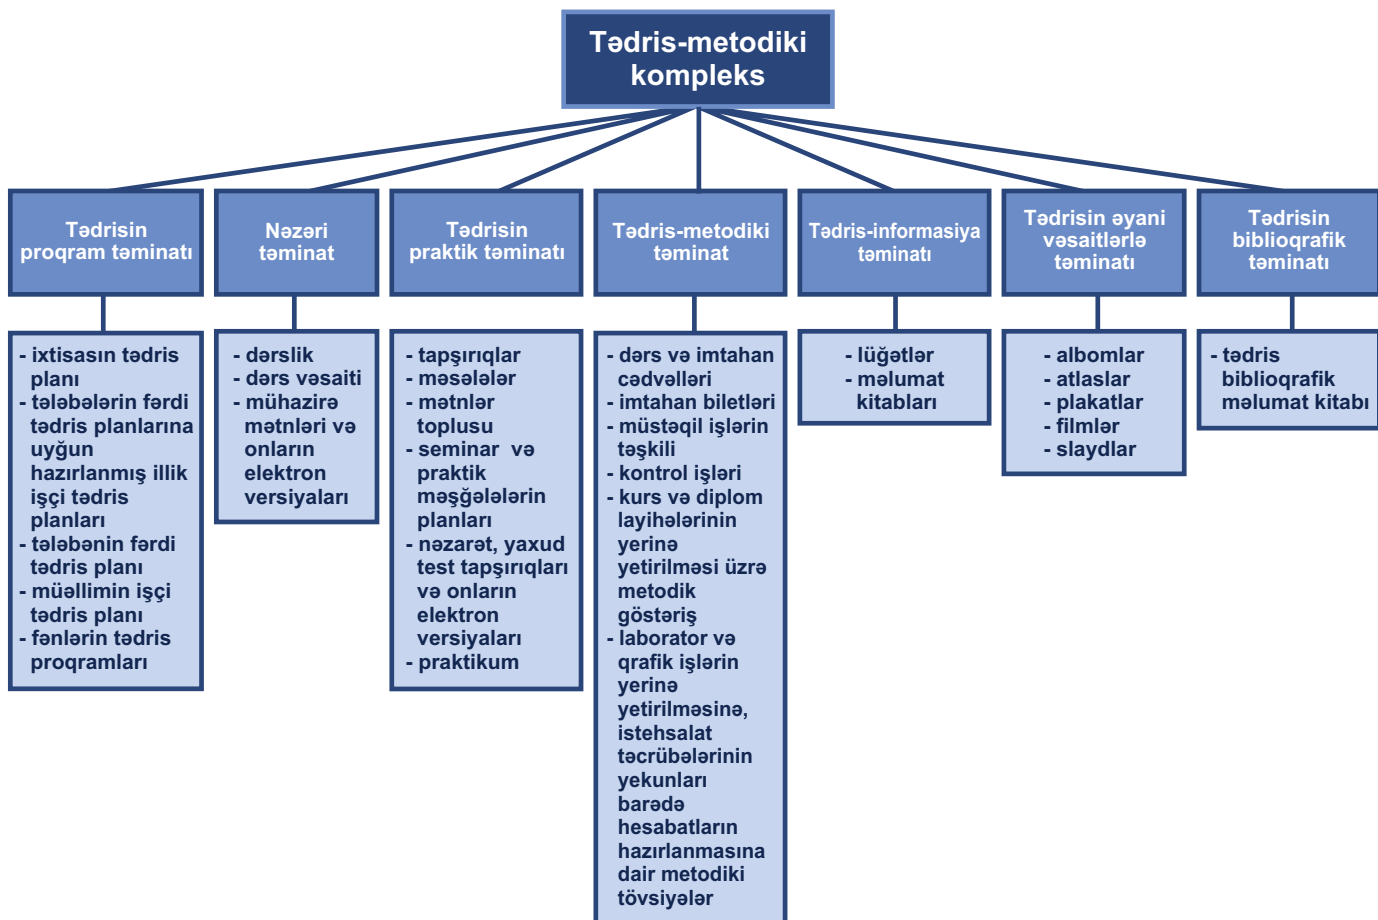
Tədris-metodiki kompleks

Tədrisin proqram təminatı

- ixtisasın tədris planı
- tələbələrin fərdi tədris planlarına uyğun hazırlanmış illik işçi tədris planları
- tələbənin fərdi tədris planı
- müəllimin işçi tədris planı
- fənlərin tədris proqramları

Nəzəri təminat

- dərslik
- dərs vəsaiti
- mühazirə mətnləri və onların elektron versiyaları

Tədrisin praktik təminatı

- tapşırıqlar
- məsələlər
- mətnlər toplusu
- seminar və praktik məşğələlərin planları
- nəzarət, yaxud test tapşırıqları və onların elektron versiyaları
- praktikum

Tədris-metodiki təminat

- dərs və imtahan cədvəlləri
- imtahan biletləri
- müstəqil işlərin təşkili
- kontrol işləri
- kurs və diplom layihələrinin yerinə yetirilməsi üzrə metodik göstəriş
- laborator və qrafik işlərin yerinə yetirilməsinə, istehsalat təcrübələrinin yekunları barədə hesabatların hazırlanmasına dair metodiki tövsiyələr

Tədris-informasiya təminatı

- lüğətlər
- məlumat kitabları

Tədrisin əyani vəsaitlərlə təminatı

- albomlar
- atlaslar
- plakatlar
- filmlər
- slaydlar

Tədrisin biblioqrafik təminatı

- tədris biblioqrafik məlumat kitabı